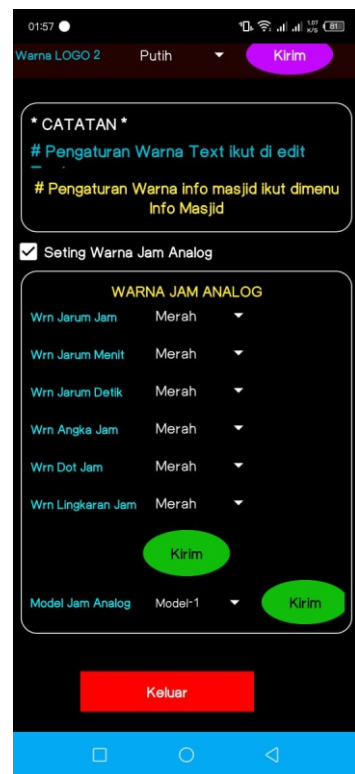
01:57 ●
1,07 K/S 81

Warna LOGO 2 Putih Kirim

* CATATAN *
# Pengaturan Warna Text ikut di edit
# Pengaturan Warna info masjid ikut dimenu Info Masjid

Seting Warna Jam Analog

WARNA JAM ANALOG

Wrn Jarum Jam Merah
Wrn Jarum Menit Merah
Wrn Jarum Detik Merah
Wrn Angka Jam Merah
Wrn Dot Jam Merah
Wrn Lingkaran Jam Merah

Kirim

Model Jam Analog Model-1 Kirim

Keluar